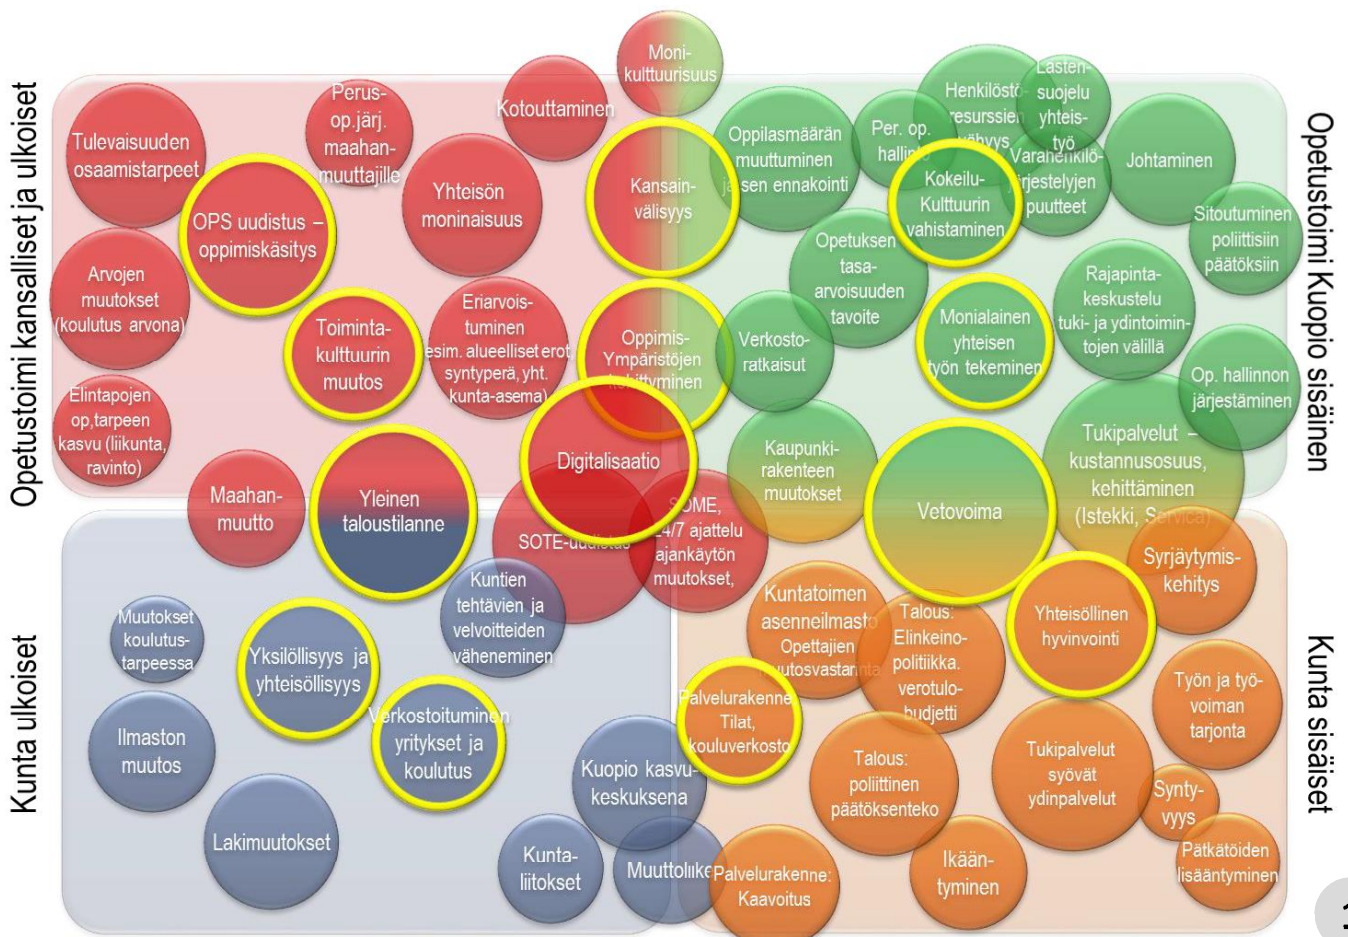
Opetustoimi kansalliset ja ulkoiset

Opetustoimi Kuopio sisäinen

Kunta ulkoiset

Kunta sisäiset

Moni-kulttuurisuus

Perus-op.järj. maahan-muuttajille

Kotouttaminen

Tulevaisuuden osaamistarpeet

OPS uudistus – oppimiskäsitys

Yhteisön moninaisuus

Kansain-välisyys

Oppilasmäärän muuttuminen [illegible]sen ennakointi

Per. op. halli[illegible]

Henkilöstö-resurssien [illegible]

Lasten-suojelu yhteis-työ

Varahenkilö-järjestelyjen puutteet

Kokeilu-Kulttuurin vahistaminen

Johtaminen

Sitoutuminen poliittisiin päätöksiin

Arvojen muutokset (koulutus arvona)

Toiminta-kulttuurin muutos

Eriarvois-tuminen esim. alueelliset erot syntyperä, yht. kunta-asema)

Oppimis-Ympäristöjen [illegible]minen

Opetuksen tasa-arvoisuuden tavoite

Verkosto-ratkaisut

Monialainen yhteisen työn tekeminen

Rajapinta-keskustelu tuki- ja ydintoimin-tojen välillä

Op. hallinnon järjestäminen

Elintapojen op,tarpeen kasvu (liikunta, ravinto)

Digitalisaatio

Kaupunki-rakenteen muutokset

Tukipalvelut – kustannusosuus, kehittäminen (Istekki, S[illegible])

Maahan-muutto

Yleinen taloustilanne

SOTE-uudistus

SOME, 24/7 ajattelu ajankäytön muutokset,

Vetovoima

Syrjäytymis-kehitys

Muutokset koulutus-tarpeessa

Yksilöllisyys ja yhteisöllisyys

Kuntien tehtävien ja velvoitteiden väheneminen

Kuntatoimen asenneilmasto Opettajien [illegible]utosvastan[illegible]

Talous: Elinkeino-politiikka. verotulo-budjetti

Yhteisöllinen hyvinvointi

Työn ja työ-voiman tarjonta

Ilmaston muutos

Verkostoituminen yritykset ja koulutus

Palvelurakenne Tilat, kouluverkosto

Kuopio kasvu-keskuksena

Tukipalvelut syövät ydinpalvelut

Synty-vyys

Lakimuutokset

Talous: poliittinen päätöksenteko

Kunta-liitokset

Muuttoliike

Palvelurakenne: Kaavoitus

Ikään-tyminen

Pätkätöiden lisääntyminen

1